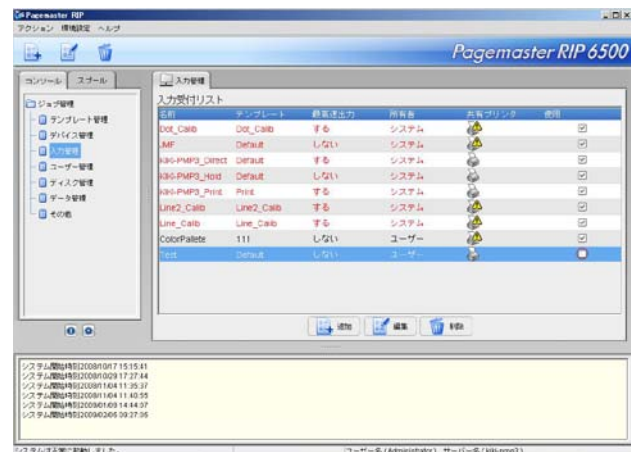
Pagemaster RIP

アクション 環境設定 ヘルプ

Pagemaster RIP 6500

コンソール スプール

ジョブ管理
テンプレート管理
デバイス管理
入力管理
ユーザー管理
ディスク管理
データ管理
その他

入力管理

入力受付リスト

| 名前 | テンプレート | 最高速出力 | 所有者 | 共有プリンタ | 使用 |
|---|---|---|---|---|---|
| Dot_Calib | Dot_Calib | する | システム | | ☑ |
| LMF | Default | しない | システム | | ☑ |
| KIK-PMP3_Direct | Default | する | システム | | ☑ |
| KIK-PMP3_Hold | Default | しない | システム | | ☑ |
| KIK-PMP3_Print | Print | する | システム | | ☑ |
| Line2_Calib | Line2_Calib | する | システム | | ☑ |
| Line_Calib | Line_Calib | する | システム | | ☑ |
| ColorPallete | 111 | しない | ユーザー | | ☑ |
| Test | Default | しない | ユーザー | | ☐ |

追加 編集 削除

システム開始時刻[2008/10/17 15:15:41
システム開始時刻[2008/10/29 17:27:44
システム開始時刻[2008/11/04 11:35:37
システム開始時刻[2008/11/04 11:40:55
システム開始時刻[2009/01/09 14:44:37
システム開始時刻[2009/02/06 09:37:36

システムは正常に起動しました。 ユーザー名(Administrator) サーバー名(kiki-pmp3)